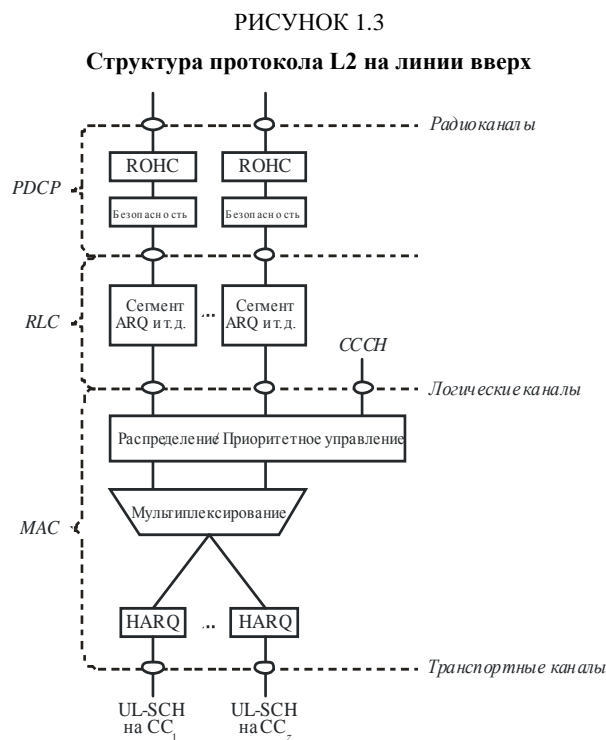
РИСУНОК 1.3

**Структура протокола L2 на линии вверх**

Радиоканалы

PDCP

ROHC

ROHC

Безопасность

Безопасность

RLC

Сегмент ARQ и т.д.

...

Сегмент ARQ и т.д.

CCCH

Логические каналы

Распределение/ Приоритетное управление

MAC

Мультиплексирование

HARQ

...

HARQ

Транспортные каналы

UL-SCH на $CC_1$

UL-SCH на $CC_7$